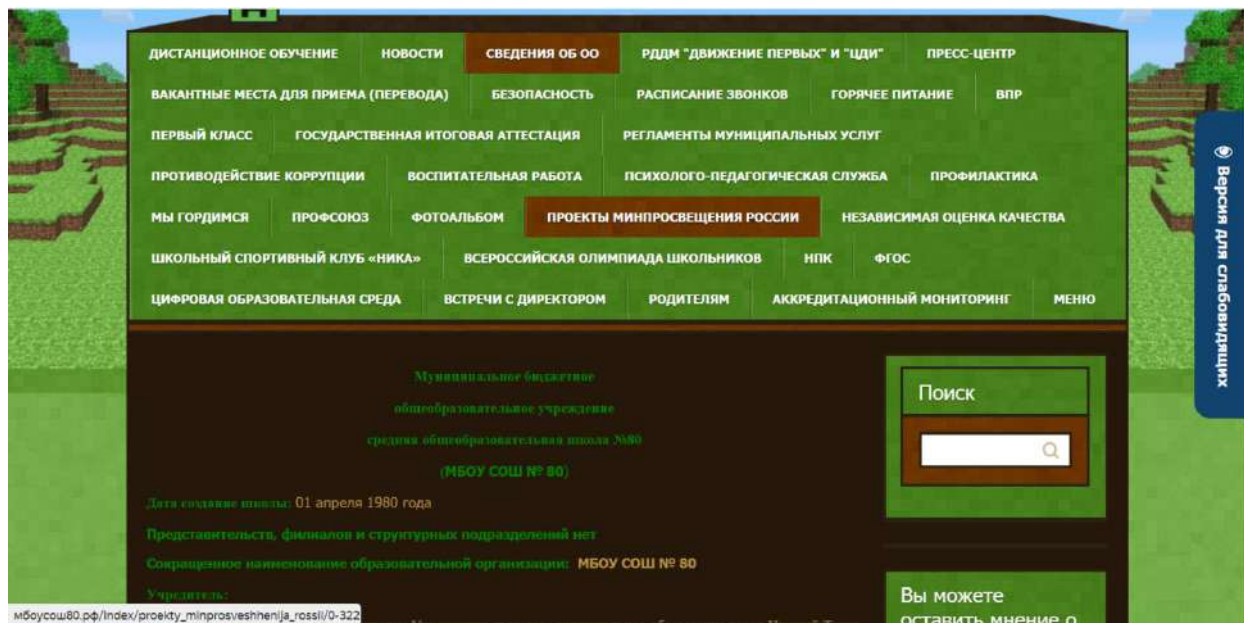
ДИСТАНЦИОННОЕ ОБУЧЕНИЕ НОВОСТИ СВЕДЕНИЯ ОБ ОО РДДМ "ДВИЖЕНИЕ ПЕРВЫХ" И "ЦДИ" ПРЕСС-ЦЕНТР
ВАКАНТНЫЕ МЕСТА ДЛЯ ПРИЕМА (ПЕРЕВОДА) БЕЗОПАСНОСТЬ РАСПИСАНИЕ ЗВОНКОВ ГОРЯЧЕЕ ПИТАНИЕ ВПР
ПЕРВЫЙ КЛАСС ГОСУДАРСТВЕННАЯ ИТОГОВАЯ АТТЕСТАЦИЯ РЕГЛАМЕНТЫ МУНИЦИПАЛЬНЫХ УСЛУГ
ПРОТИВОДЕЙСТВИЕ КОРРУПЦИИ ВОСПИТАТЕЛЬНАЯ РАБОТА ПСИХОЛОГО-ПЕДАГОГИЧЕСКАЯ СЛУЖБА ПРОФИЛАКТИКА
МЫ ГОРДИМСЯ ПРОФСОЮЗ ФОТОАЛЬБОМ ПРОЕКТЫ МИНПРОСВЕЩЕНИЯ РОССИИ НЕЗАВИСИМАЯ ОЦЕНКА КАЧЕСТВА
ШКОЛЬНЫЙ СПОРТИВНЫЙ КЛУБ «НИКА» ВСЕРОССИЙСКАЯ ОЛИМПИАДА ШКОЛЬНИКОВ НПК ФГОС
ЦИФРОВАЯ ОБРАЗОВАТЕЛЬНАЯ СРЕДА ВСТРЕЧИ С ДИРЕКТОРОМ РОДИТЕЛЯМ АККРЕДИТАЦИОННЫЙ МОНИТОРИНГ МЕНЮ

Версия для слабовидящих

Муниципальное бюджетное общеобразовательное учреждение средняя общеобразовательная школа №80

(МБОУ СОШ № 80)

Дата создания школы: 01 апреля 1980 года

Представительств, филиалов и структурных подразделений нет

Сокращенное наименование образовательной организации: МБОУ СОШ № 80

Учредитель:

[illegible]

Поиск

Вы можете оставить мнение о

мбоусош80.рф/index/proekty_minprosveshhenija_rossii/0-322